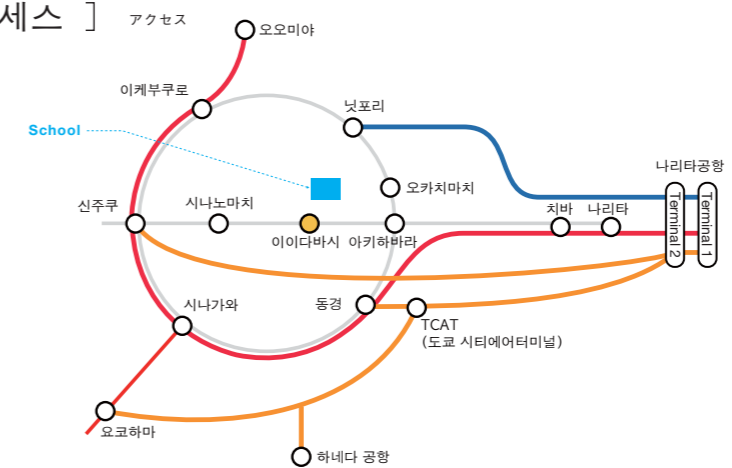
세스 ]
アクセス

오오미야
이케부쿠로
넷포리
School
오카치마치
나리타공항
신주쿠
시나노마치
이이다바시
아키하바라
치바
나리타
Terminal 2
Terminal 1
시나가와
동경
TCAT
(도쿄 시티에어터미널)
요코하마
하네다 공항